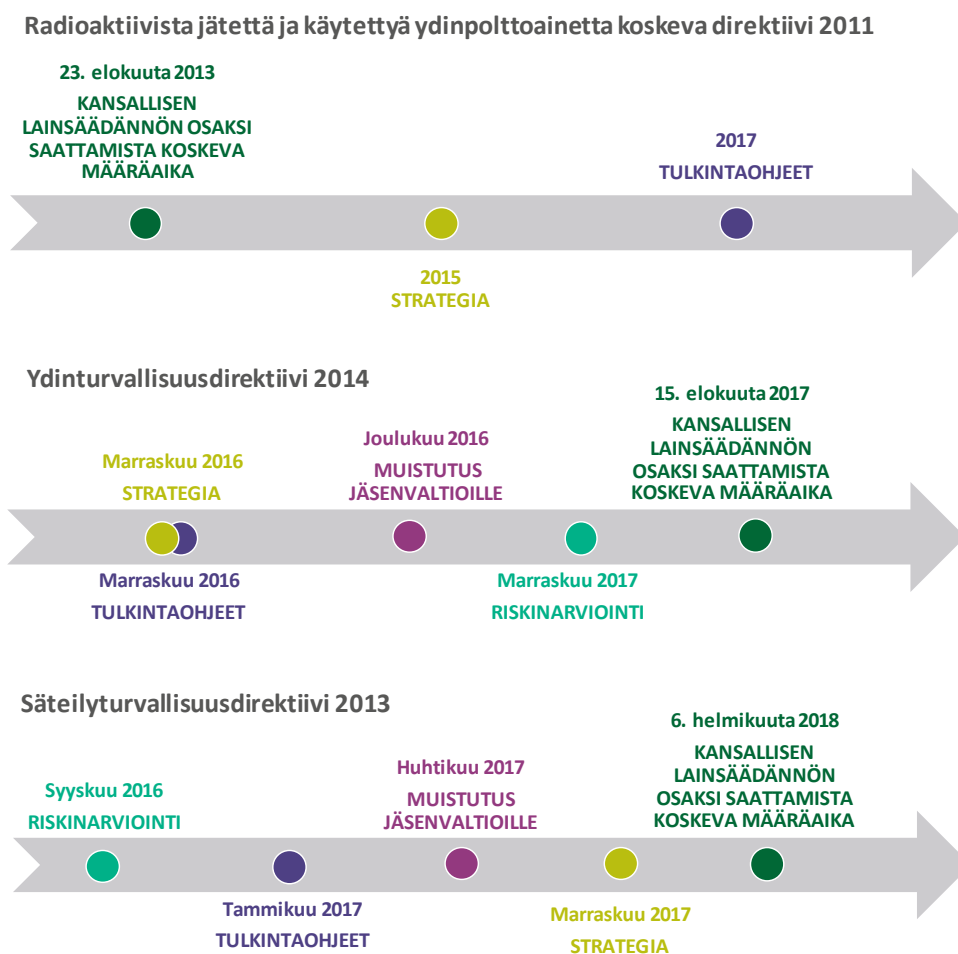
Radioaktiivista jätettä ja käytettyä ydinpolttoainetta koskeva direktiivi 2011

23. elokuuta 2013
KANSALLISEN LAINSÄÄDÄNNÖN OSAKSI SAATTAMISTA KOSKEVA MÄÄRÄAIKA

2017
TULKINTAOHJEET

2015
STRATEGIA

Ydinturvallisuusdirektiivi 2014

15. elokuuta 2017
KANSALLISEN LAINSÄÄDÄNNÖN OSAKSI SAATTAMISTA KOSKEVA MÄÄRÄAIKA

Joulukuu 2016
MUISTUTUS JÄSENVALTIOILLE

Marraskuu 2016
STRATEGIA

Marraskuu 2016
TULKINTAOHJEET

Marraskuu 2017
RISKINARVIOINTI

Säteilyturvallisuusdirektiivi 2013

6. helmikuuta 2018
KANSALLISEN LAINSÄÄDÄNNÖN OSAKSI SAATTAMISTA KOSKEVA MÄÄRÄAIKA

Huhtikuu 2017
MUISTUTUS JÄSENVALTIOILLE

Syyskuu 2016
RISKINARVIOINTI

Tammikuu 2017
TULKINTAOHJEET

Marraskuu 2017
STRATEGIA